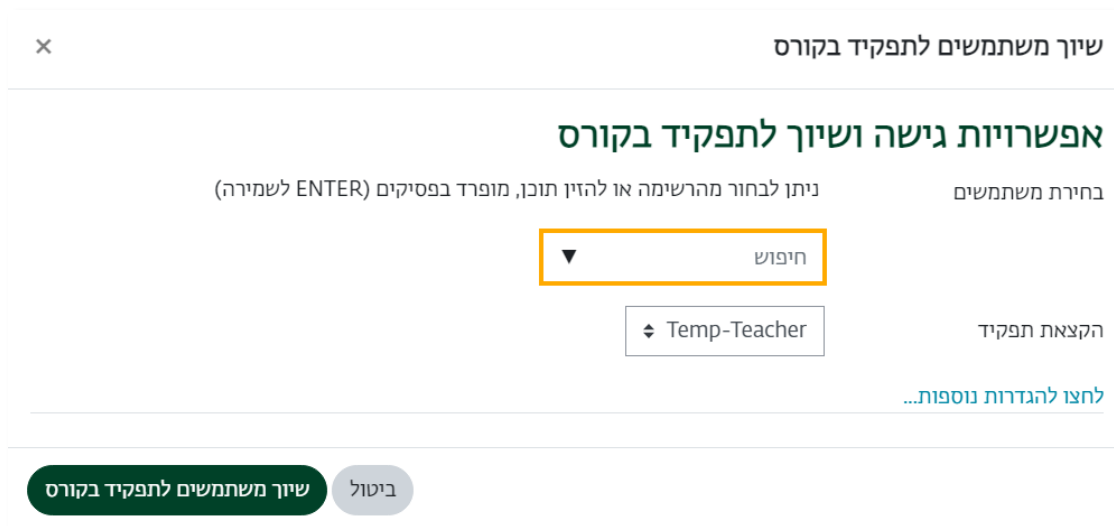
שיוך משתמשים לתפקיד בקורס
×

אפשרויות גישה ושיוך לתפקיד בקורס

בחירת משתמשים
ניתן לבחור מהרשימה או להזין תוכן, מופרד בפסיקים (ENTER לשמירה)

חיפוש ▼

הקצאת תפקיד
Temp-Teacher

לחצו להגדרות נוספות...

שיוך משתמשים לתפקיד בקורס
ביטול